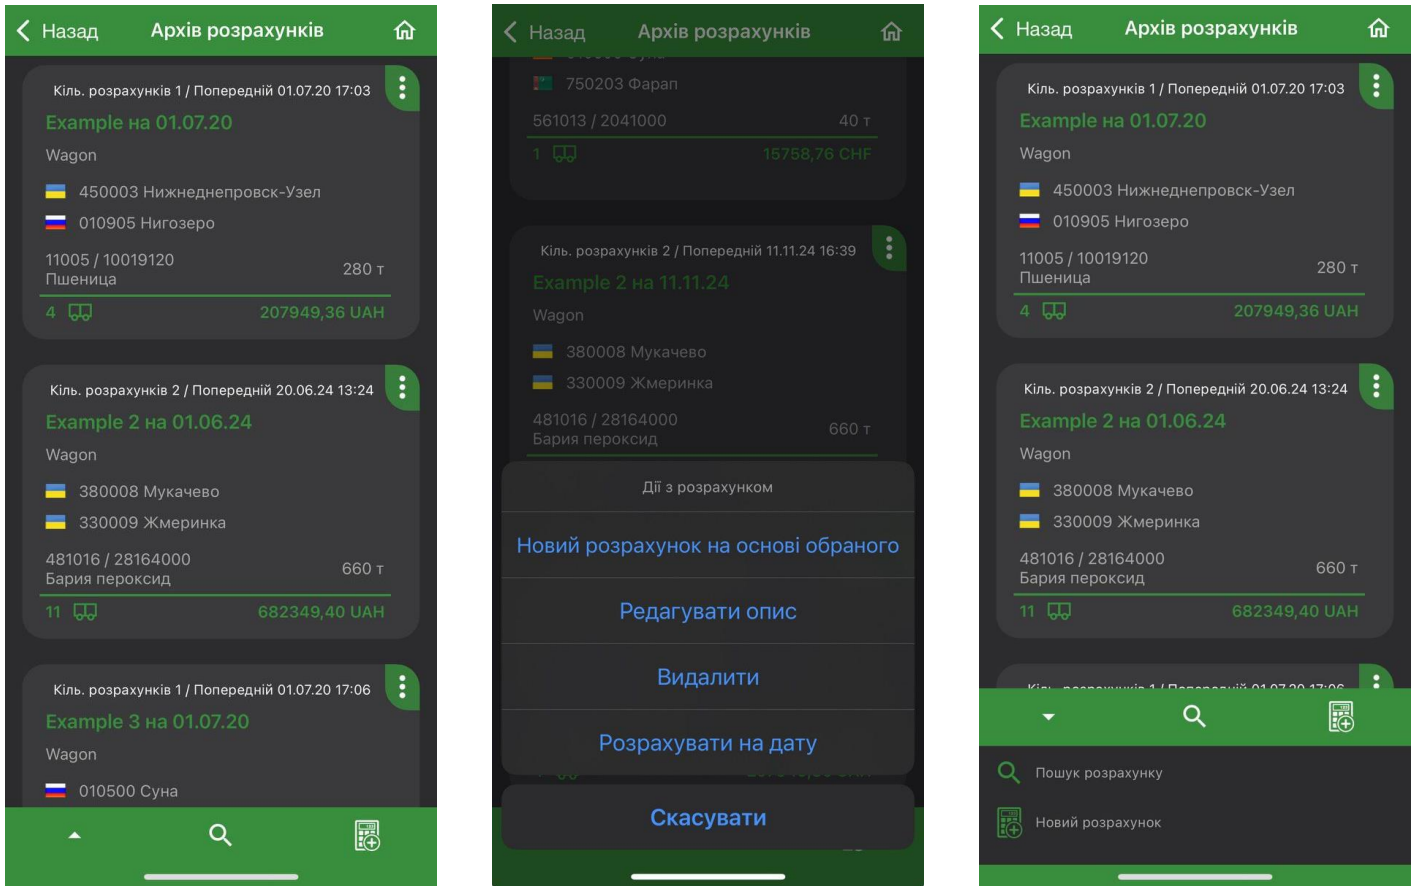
Назад Архів розрахунків

Кіль. розрахунків 1 / Попередній 01.07.20 17:03
Example на 01.07.20
Wagon
450003 Нижнеднепровск-Узел
010905 Нигозеро
11005 / 10019120
Пшеница
280 т
4
207949,36 UAH

Кіль. розрахунків 2 / Попередній 20.06.24 13:24
Example 2 на 01.06.24
Wagon
380008 Мукачево
330009 Жмеринка
481016 / 28164000
Бария пероксид
660 т
11
682349,40 UAH

Кіль. розрахунків 1 / Попередній 01.07.20 17:06
Example 3 на 01.07.20
Wagon
010500 Суна

Назад Архів розрахунків

750203 Фарап
561013 / 2041000
40 т
1
15758,76 CHF

Кіль. розрахунків 2 / Попередній 11.11.24 16:39
Example 2 на 11.11.24
Wagon
380008 Мукачево
330009 Жмеринка
481016 / 28164000
Бария пероксид
660 т

Дії з розрахунком
Новий розрахунок на основі обраного
Редагувати опис
Видалити
Розрахувати на дату
Скасувати

Назад Архів розрахунків

Кіль. розрахунків 1 / Попередній 01.07.20 17:03
Example на 01.07.20
Wagon
450003 Нижнеднепровск-Узел
010905 Нигозеро
11005 / 10019120
Пшеница
280 т
4
207949,36 UAH

Кіль. розрахунків 2 / Попередній 20.06.24 13:24
Example 2 на 01.06.24
Wagon
380008 Мукачево
330009 Жмеринка
481016 / 28164000
Бария пероксид
660 т
11
682349,40 UAH

Пошук розрахунку
Новий розрахунок